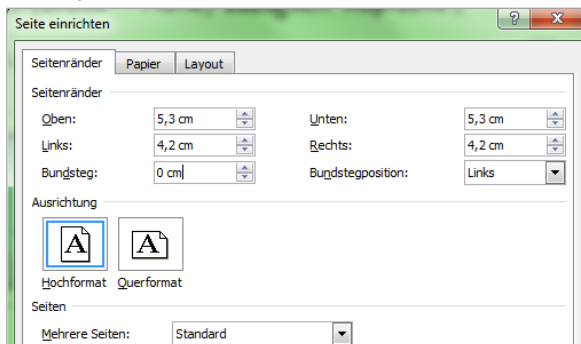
Seite einrichten

? X

Seitenränder | Papier | Layout

Seitenränder

| | | | |
|---|---|---|---|
| Oben: | 5,3 cm | Unten: | 5,3 cm |
| Links: | 4,2 cm | Rechts: | 4,2 cm |
| Bundsteg: | 0 cm | Bundstegposition: | Links |

Ausrichtung

A A

Hochformat Querformat

Seiten

Mehrere Seiten: Standard